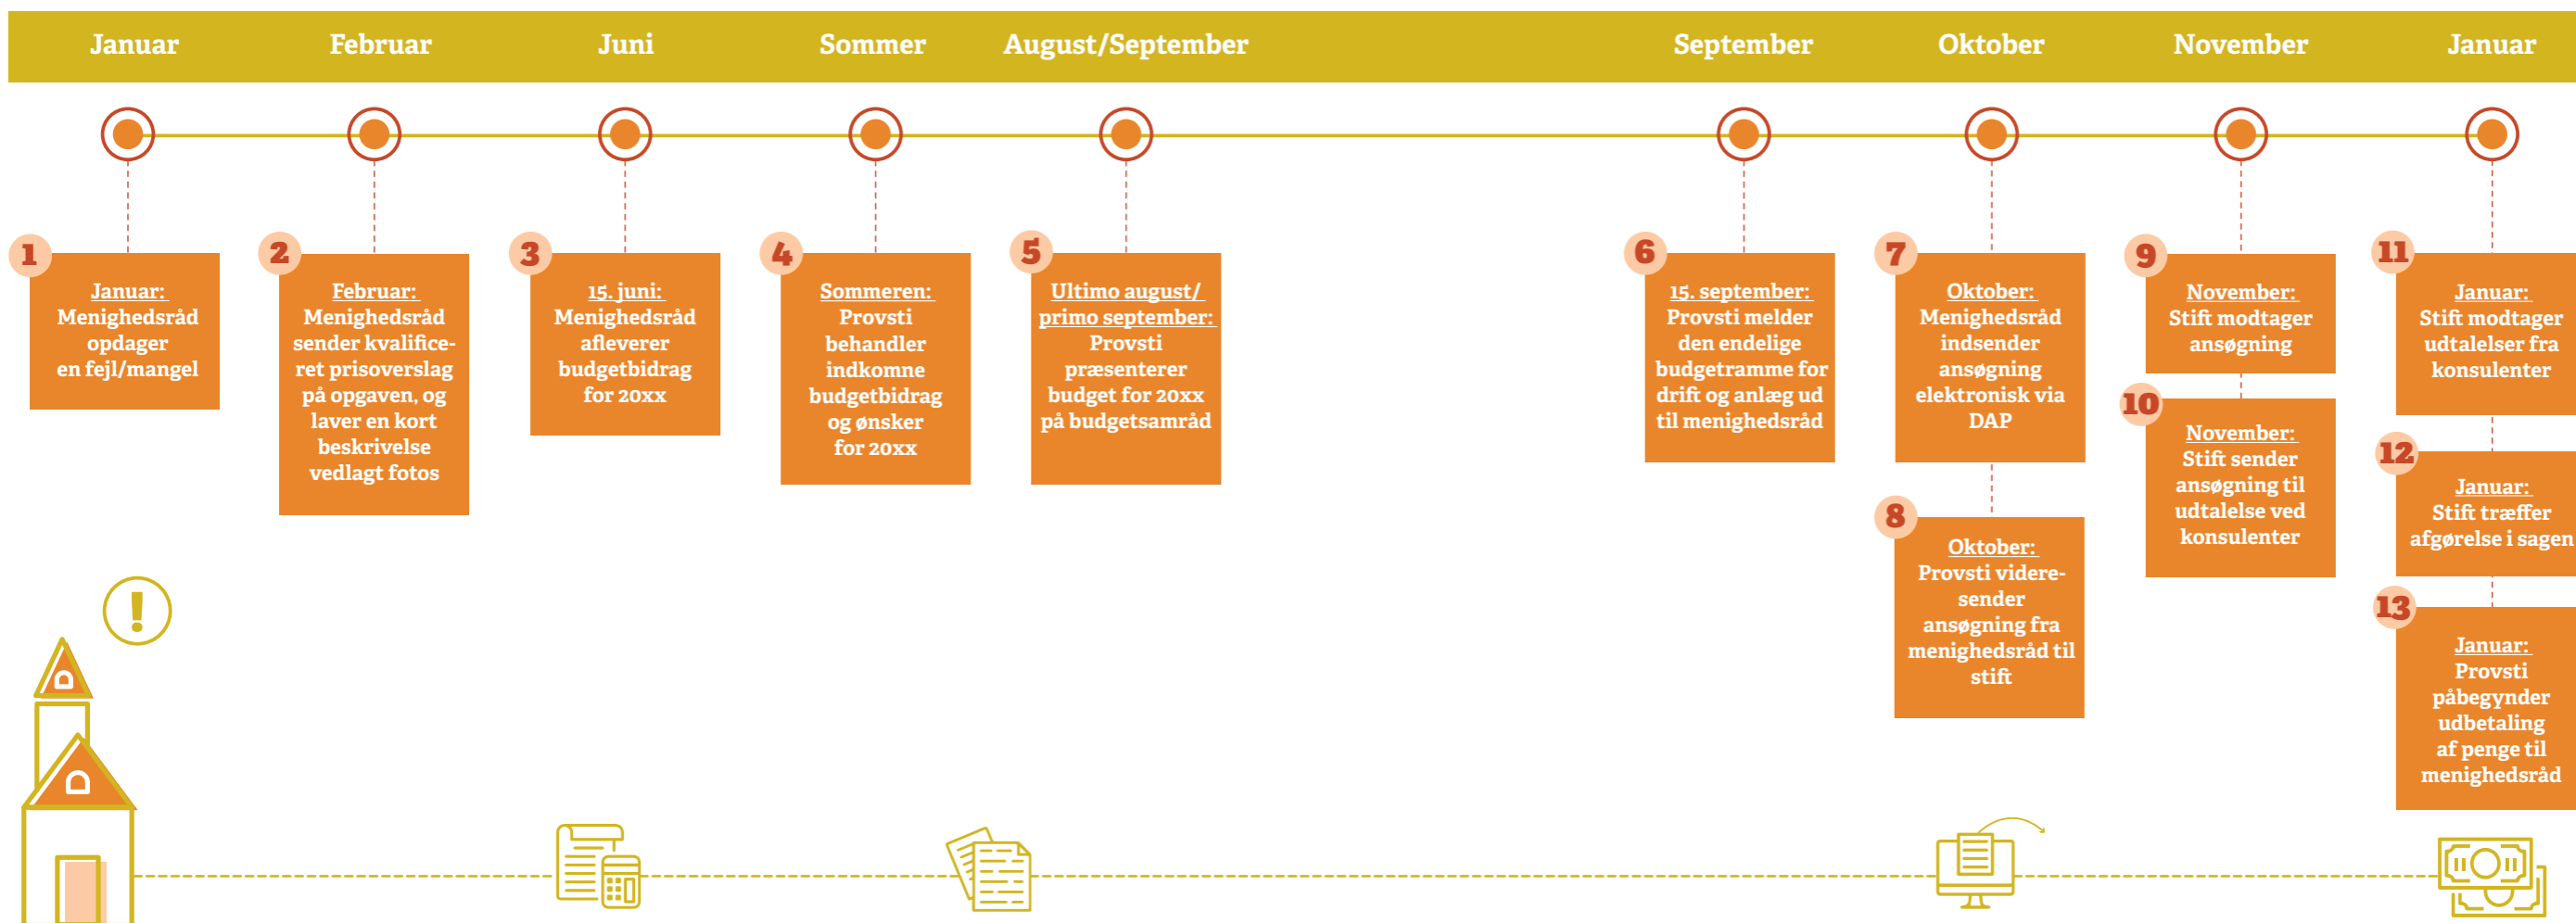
Januar Februar Juni Sommer August/September September Oktober November Januar

1
Januar:
Menighedsråd opdager en fejl/mangel

2
Februar:
Menighedsråd sender kvalificeret prisoverslag på opgaven, og laver en kort beskrivelse vedlagt fotos

3
15. juni:
Menighedsråd afleverer budgetbidrag for 20xx

4
Sommeren:
Provsti behandler indkomne budgetbidrag og ønsker for 20xx

5
Ultimo august/ primo september:
Provsti præsenterer budget for 20xx på budgetsamråd

6
15. september:
Provsti melder den endelige budgetramme for drift og anlæg ud til menighedsråd

7
Oktober:
Menighedsråd indsender ansøgning elektronisk via DAP

8
Oktober:
Provsti videresender ansøgning fra menighedsråd til stift

9
November:
Stift modtager ansøgning

10
November:
Stift sender ansøgning til udtalelse ved konsulenter

11
Januar:
Stift modtager udtalelser fra konsulenter

12
Januar:
Stift træffer afgørelse i sagen

13
Januar:
Provsti påbegynder udbetaling af penge til menighedsråd